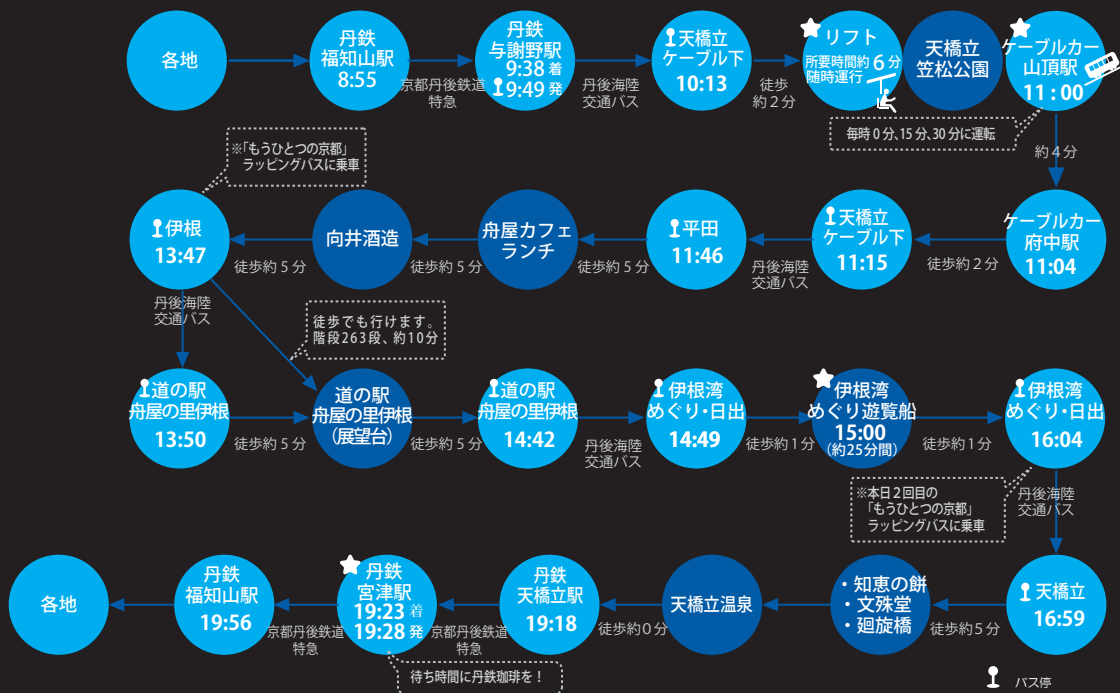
各地

丹鉄
福知山駅
8:55

京都丹後鉄道
特急

丹鉄
与謝野駅
9:38 着
9:49 発

丹後海陸
交通バス

天橋立
ケーブル下
10:13

徒歩
約２分

リフト
所要時間約 6分
随時運行

天橋立
笠松公園

ケーブルカー
山頂駅
11：00

毎時０分、15分、30分に運転

約４分

ケーブルカー
府中駅
11:04

徒歩約２分

天橋立
ケーブル下
11:15

丹後海陸
交通バス

平田
11:46

徒歩約５分

舟屋カフェ
ランチ

徒歩約５分

向井酒造

徒歩約５分

伊根
13:47

※「もうひとつの京都」
ラッピングバスに乗車

丹後海陸
交通バス

徒歩でも行けます。
階段263段、約10分

道の駅
舟屋の里伊根
13:50

徒歩約５分

道の駅
舟屋の里伊根
（展望台）

徒歩約５分

道の駅
舟屋の里伊根
14:42

丹後海陸
交通バス

伊根湾
めぐり・日出
14:49

徒歩約１分

伊根湾
めぐり遊覧船
15:00
（約25分間）

徒歩約１分

伊根湾
めぐり・日出
16:04

※本日２回目の
「もうひとつの京都」
ラッピングバスに乗車

丹後海陸
交通バス

天橋立
16:59

徒歩約５分

・知恵の餅
・文殊堂
・廻旋橋

天橋立温泉

徒歩約０分

丹鉄
天橋立駅
19:18

京都丹後鉄道
特急

丹鉄
宮津駅
19:23 着
19:28 発

待ち時間に丹鉄珈琲を！

京都丹後鉄道
特急

丹鉄
福知山駅
19:56

各地

バス停